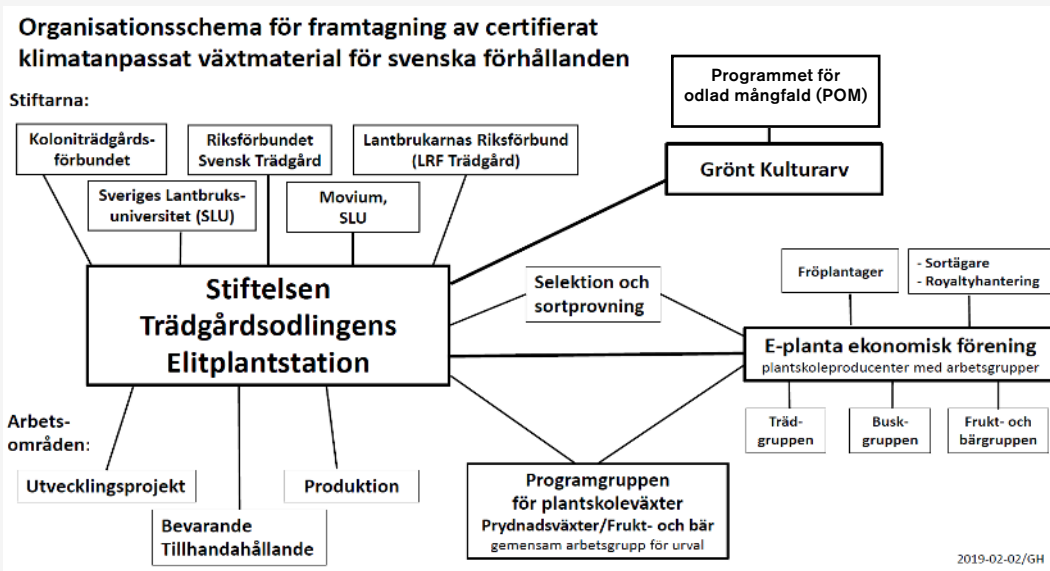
Organisationsschema för framtagning av certifierat klimatanpassat växtmaterial för svenska förhållanden

Stiftarna:

Koloniträdgårdsförbundet

Riksförbundet Svensk Trädgård

Lantbrukarnas Riksförbund (LRF Trädgård)

Sveriges Lantbruksuniversitet (SLU)

Movium, SLU

Programmet för odlad mångfald (POM)

Grönt Kulturarv

Stiftelsen Trädgårdsodlingens Elitplantstation

Selektion och sortprovning

Fröplantager

- Sortägare
- Royaltyhantering

E-planta ekonomisk förening
plantskoleproducenter med arbetsgrupper

Trädgruppen

Buskgruppen

Frukt- och bärgruppen

Arbetsområden:

Utvecklingsprojekt

Produktion

Bevarande
Tillhandahållande

Programgruppen för plantskoleväxter
Prydnadsväxter/Frukt- och bär
gemensam arbetsgrupp för urval

2019-02-02/GH